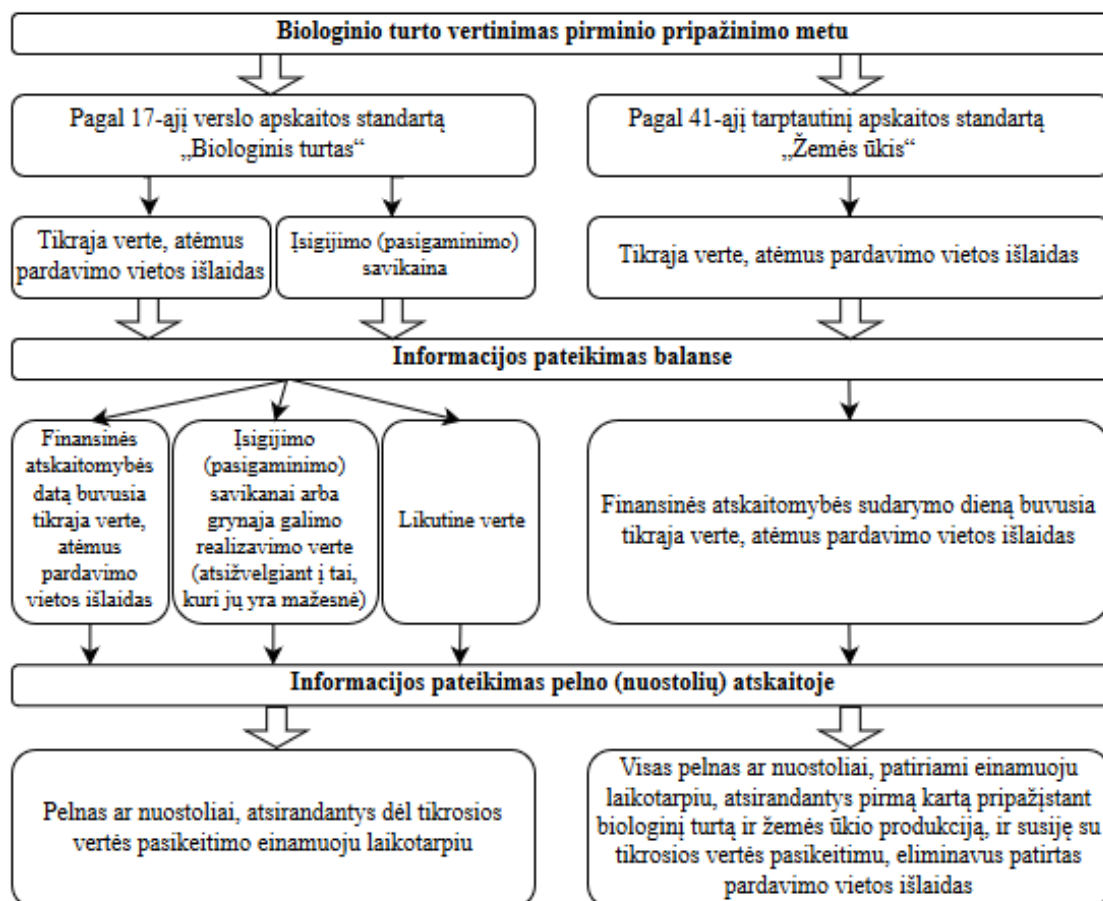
Biologinio turto vertinimas pirminio pripažinimo metu

Pagal 17-ąjį verslo apskaitos standartą „Biologinis turtas“

Pagal 41-ąjį tarptautinį apskaitos standartą „Žemės ūkis“

Tikrąja verte, atėmus pardavimo vietos išlaidas

Įsigijimo (pasigaminimo) savikaina

Tikrąja verte, atėmus pardavimo vietos išlaidas

Informacijos pateikimas balanse

Finansinės atskaitomybės datą buvusia tikrąja verte, atėmus pardavimo vietos išlaidas

Įsigijimo (pasigaminimo) savikainai arba grynąja galimo realizavimo verte (atsižvelgiant į tai, kuri jų yra mažesnė)

Likutine verte

Finansinės atskaitomybės sudarymo dieną buvusia tikrąja verte, atėmus pardavimo vietos išlaidas

Informacijos pateikimas pelno (nuostolių) atskaitoje

Pelnas ar nuostoliai, atsirandantys dėl tikrosios vertės pasikeitimo einamuoju laikotarpiu

Visas pelnas ar nuostoliai, patiriami einamuoju laikotarpiu, atsirandantys pirmą kartą pripažįstant biologinį turtą ir žemės ūkio produkciją, ir susiję su tikrosios vertės pasikeitimu, eliminavus patirtas pardavimo vietos išlaidas